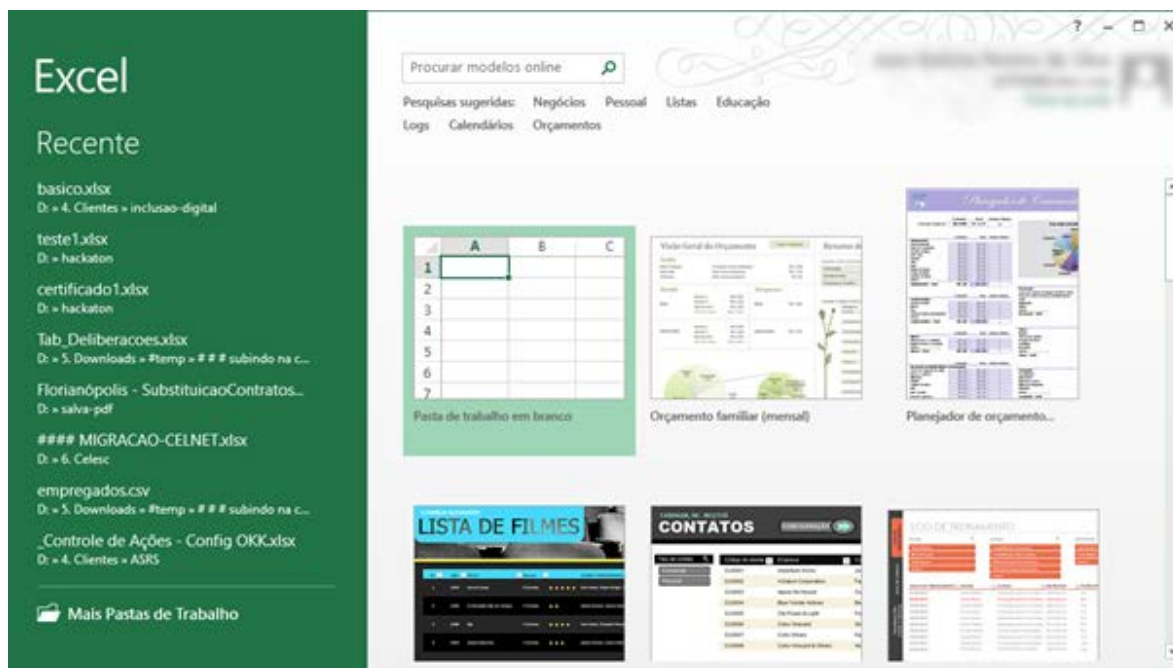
Excel

Recente

basico.xlsx
D: » 4. Clientes » inclusao-digital

teste1.xlsx
D: » hackaton

certificado1.xlsx
D: » hackaton

Tab_Deliberacoes.xlsx
D: » 5. Downloads » #temp » # # # subindo na c...

Florianópolis - SubstituicaoContratos...
D: » salva-pdf

#### MIGRACAO-CELNET.xlsx
D: » 6. Celesc

empregados.csv
D: » 5. Downloads » #temp » # # # subindo na c...

_Controle de Ações - Config OKK.xlsx
D: » 4. Clientes » ASRS

Mais Pastas de Trabalho

? – □ ×

Procurar modelos online

Pesquisas sugeridas: Negócios Pessoal Listas Educação
Logs Calendários Orçamentos

| | A | B | C |
|---|---|---|---|
| 1 | | | |
| 2 | | | |
| 3 | | | |
| 4 | | | |
| 5 | | | |
| 6 | | | |
| 7 | | | |

Pasta de trabalho em branco

Visão Geral do Orçamento

Orçamento familiar (mensal)

Planejador de orçamento...

LISTA DE FILMES

CONTATOS

LOG DE TREINAMENTO